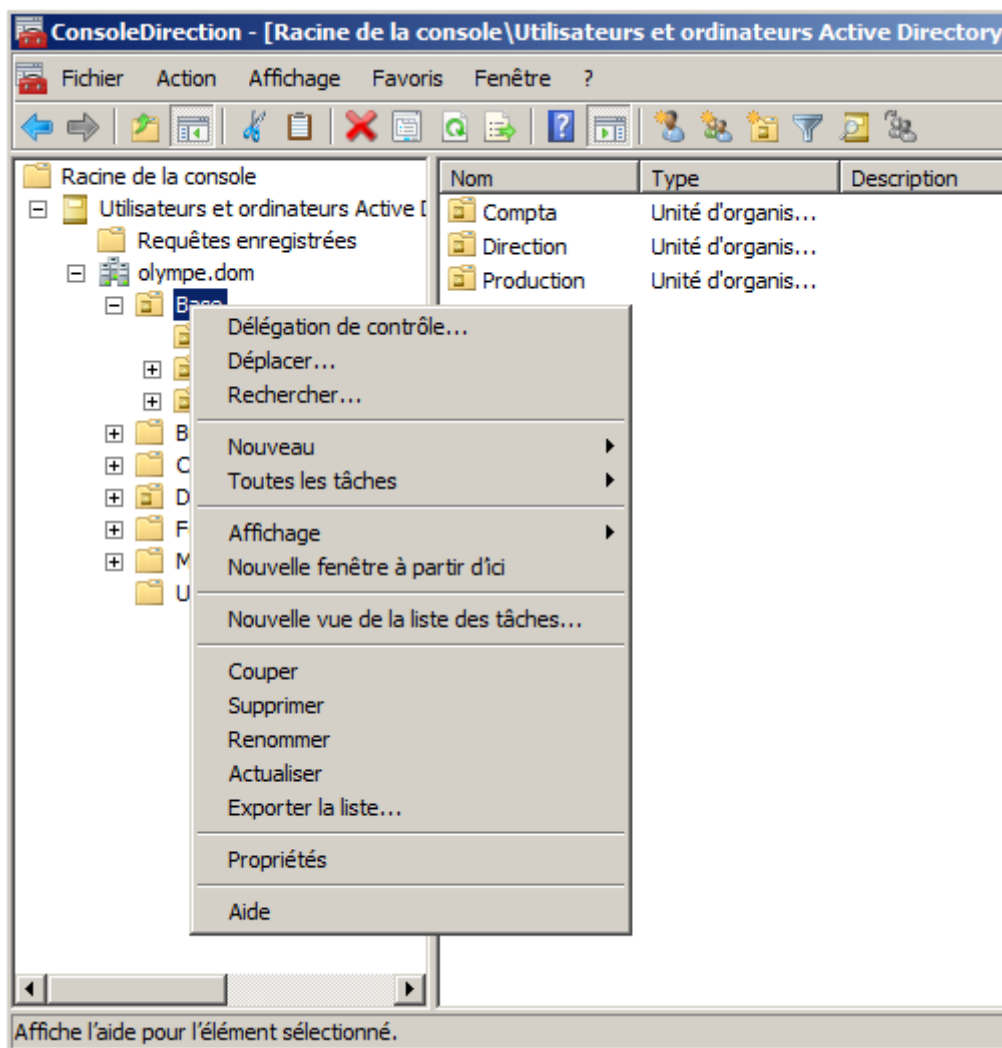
ConsoleDirection - [Racine de la console\Utilisateurs et ordinateurs Active Directory

Fichier Action Affichage Favoris Fenêtre ?

Racine de la console
Utilisateurs et ordinateurs Active D
Requêtes enregistrées
olympe.dom
Base
B
C
D
F
M
U

| Nom | Type | Description |
|---|---|---|
| Compta | Unité d'organis... | |
| Direction | Unité d'organis... | |
| Production | Unité d'organis... | |

Délégation de contrôle...
Déplacer...
Rechercher...
Nouveau
Toutes les tâches
Affichage
Nouvelle fenêtre à partir d'ici
Nouvelle vue de la liste des tâches...
Couper
Supprimer
Renommer
Actualiser
Exporter la liste...
Propriétés
Aide

Affiche l'aide pour l'élément sélectionné.